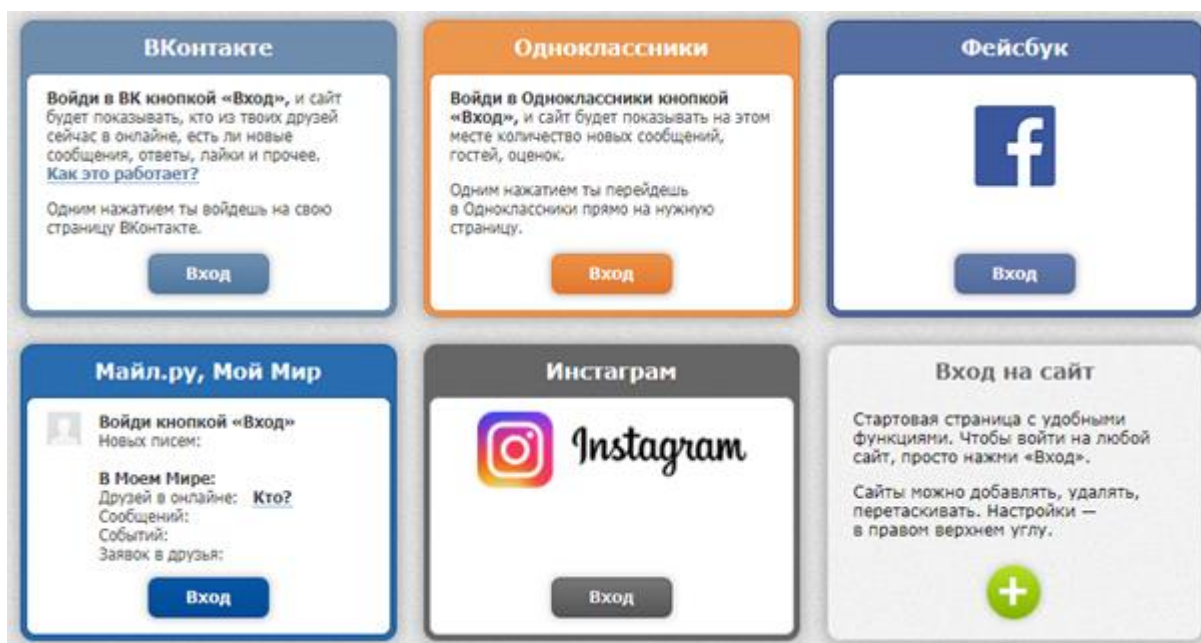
ВКонтакте

Войди в ВК кнопкой «Вход», и сайт будет показывать, кто из твоих друзей сейчас в онлайне, есть ли новые сообщения, ответы, лайки и прочее. Как это работает?

Одним нажатием ты войдешь на свою страницу ВКонтакте.

Вход

Одноклассники

Войди в Одноклассники кнопкой «Вход», и сайт будет показывать на этом месте количество новых сообщений, гостей, оценок.

Одним нажатием ты перейдешь в Одноклассники прямо на нужную страницу.

Вход

Фейсбук

f

Вход

Майл.ру, Мой Мир

Войди кнопкой «Вход»
Новых писем:

В Моем Мире:
Друзей в онлайне: Кто?
Сообщений:
Событий:
Заявок в друзья:

Вход

Инстаграм

Instagram

Вход

Вход на сайт

Стартовая страница с удобными функциями. Чтобы войти на любой сайт, просто нажми «Вход».

Сайты можно добавлять, удалять, перетаскивать. Настройки — в правом верхнем углу.